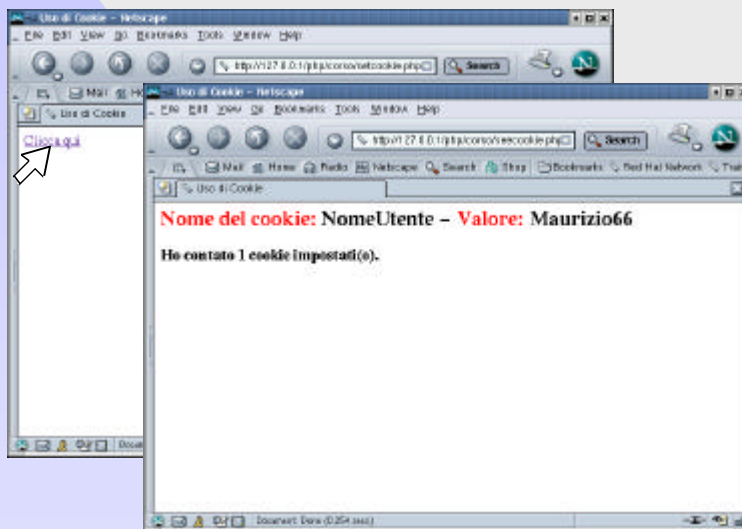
Uso di Cookie - Netscape
File Edit View Go Bookmarks Tools Window Help
http://127.0.0.1/php/corso/setcookie.php
Search
Mail Ho
Uso di Cookie
Clicca qui
Docu

Uso di Cookie - Netscape
File Edit View Go Bookmarks Tools Window Help
http://127.0.0.1/php/corso/reecookie.php
Search
Mail Home Radio Netscape Search Shop Bookmarks Red Hat Network Tra
Uso di Cookie

Nome del cookie: NomeUtente – Valore: Maurizio66

Ho contato 1 cookie impostati(o).

Document: Done (0.254 secs)